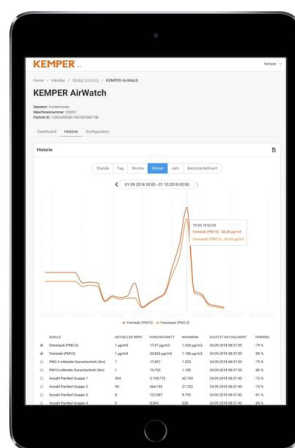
KEMPER

Kemper

Home / Handler / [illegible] / KEMPER AirWatch

KEMPER AirWatch

Standort: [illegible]
Maschinennummer: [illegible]
Partner ID: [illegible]

Dashboard Historie Konfiguration

Historie

Stunde Tag Woche Monat Jahr Benutzerdefiniert

01.09.2018 00:00 - 01.10.2018 00:00

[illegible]
Feinstaub (PM10): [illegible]
Feinstaub (PM2.5): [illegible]

Feinstaub (PM10) Feinstaub (PM2.5)

| QUELLE | AKTUELLER WERT | DURCHSCHNITT | MAXIMUM | ZULETZT AKTUALISIERT | TENDENZ |
|---|---|---|---|---|---|
| Feinstaub (PM2.5) | 1 µg/m3 | 17,07 µg/m3 | 1.023 µg/m3 | 24.09.2018 08:37:00 | -75 % |
| Feinstaub (PM10) | 1 µg/m3 | 20,654 µg/m3 | 1.190 µg/m3 | 24.09.2018 08:37:00 | -80 % |
| PM2.5-alveolen Durschnittlich (8std) | 1 | 17,097 | 1.023 | 24.09.2018 08:37:00 | -75 % |
| PM10-alveolen Durschnittlich (8std) | 1 | 19,782 | 1.190 | 24.09.2018 08:37:00 | -80 % |
| Anzahl Partikel Gruppe 1 | 304 | 2.159.775 | 60.150 | 24.09.2018 08:37:00 | -72 % |
| Anzahl Partikel Gruppe 2 | 90 | 664,755 | 37.253 | 24.09.2018 08:37:00 | -74 % |
| Anzahl Partikel Gruppe 3 | 0 | 101,087 | 8.795 | 24.09.2018 08:37:00 | -81 % |
| Anzahl Partikel Gruppe 4 | 0 | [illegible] | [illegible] | 24.09.2018 08:37:00 | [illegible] |